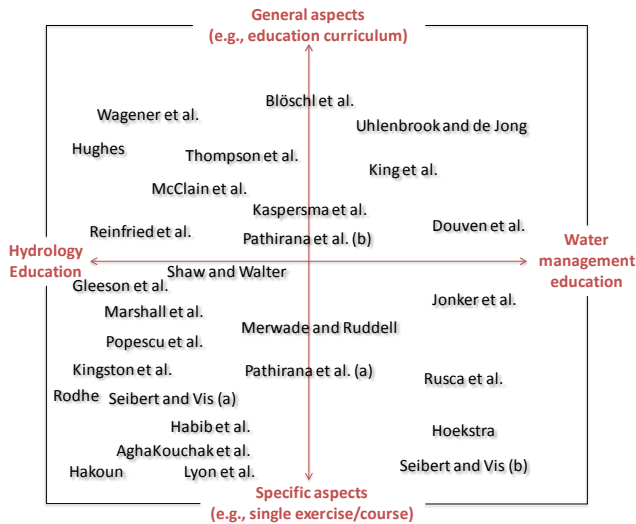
General aspects
(e.g., education curriculum)

Wagener et al.

Blöschl et al.

Uhlenbrook and de Jong

Hughes

Thompson et al.

King et al.

McClain et al.

Kaspersma et al.

Reinfried et al.

Pathirana et al. (b)

Douven et al.

Hydrology Education

Water management education

Shaw and Walter

Gleeson et al.

Jonker et al.

Marshall et al.

Merwade and Ruddell

Popescu et al.

Kingston et al.

Pathirana et al. (a)

Rusca et al.

Rodhe

Seibert and Vis (a)

Habib et al.

Hoekstra

AghaKouchak et al.

Hakoun

Lyon et al.

Seibert and Vis (b)

Specific aspects
(e.g., single exercise/course)